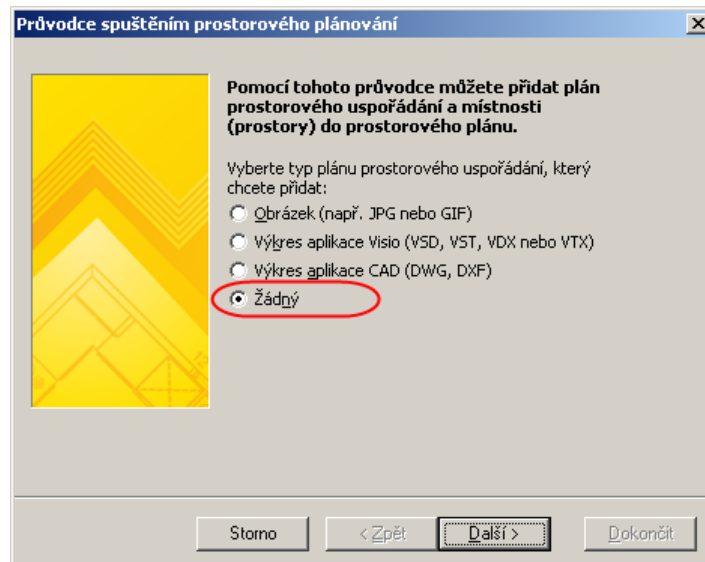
Průvodce spuštěním prostorového plánování

Pomocí tohoto průvodce můžete přidat plán prostorového uspořádání a místnosti (prostory) do prostorového plánu.

Vyberte typ plánu prostorového uspořádání, který chcete přidat:

Obrázek (např. JPG nebo GIF)

Výkres aplikace Visio (VSD, VST, VDX nebo VTX)

Výkres aplikace CAD (DWG, DXF)

Žádný

Storno

< Zpět

Další >

Dokončit